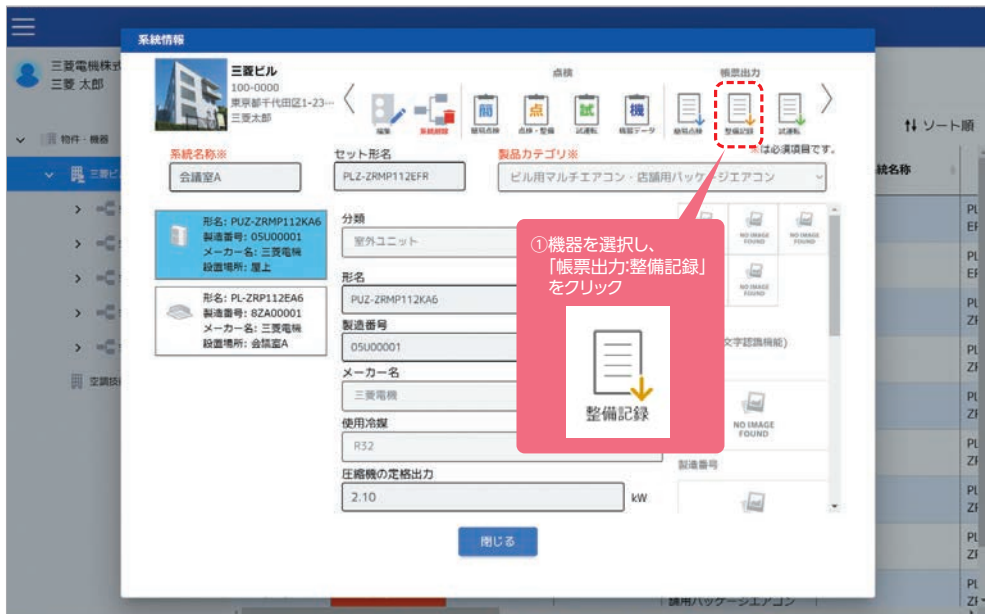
三菱電機株式
三菱 太郎

物件・機器

三菱ビ

空調

系統情報

三菱ビル
100-0000
東京都千代田区1-23…
三菱太郎

点検
帳票出力

編集
系統詳細
簡易点検
点検・整備
試運転
機器データ
簡易点検
整備記録
試運転

※は必須項目です。

系統名称※
会議室A

セット形名
PLZ-ZRMP112EFR

製品カテゴリ※
ビル用マルチエアコン・店舗用パッケージエアコン

形名: PUZ-ZRMP112KA6
製造番号: 05U00001
メーカー名: 三菱電機
設置場所: 屋上

形名: PL-ZRP112EA6
製造番号: 8ZA00001
メーカー名: 三菱電機
設置場所: 会議室A

分類
室外ユニット

形名
PUZ-ZRMP112KA6

製造番号
05U00001

メーカー名
三菱電機

使用冷媒
R32

圧縮機の定格出力
2.10
kW

NO IMAGE FOUND
NO IMAGE FOUND
NO IMAGE FOUND
NO IMAGE FOUND

文字認識機能)

NO IMAGE FOUND

製造番号

①機器を選択し、「帳票出力:整備記録」をクリック

整備記録

閉じる

ソート順
統名称

PL EF
PL EF
PL ZF
PL ZF
PL ZF
PL ZF
PL ZF
PL ZF
PL ZF

用パッケージエアコン